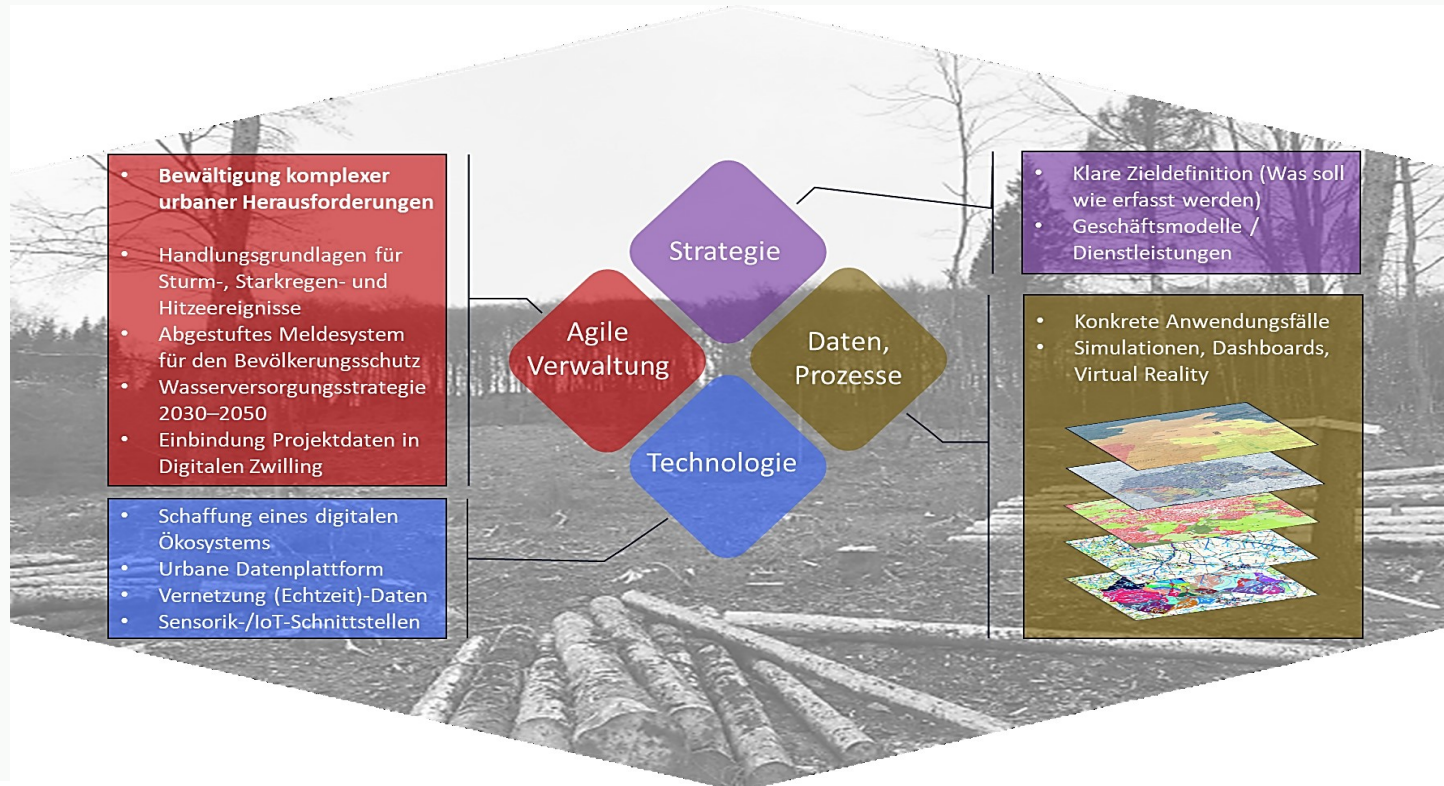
- **Bewältigung komplexer urbaner Herausforderungen**
- Handlungsgrundlagen für Sturm-, Starkregen- und Hitzeereignisse
- Abgestuftes Meldesystem für den Bevölkerungsschutz
- Wasserversorgungsstrategie 2030–2050
- Einbindung Projektdaten in Digitalen Zwilling

- Schaffung eines digitalen Ökosystems
- Urbane Datenplattform
- Vernetzung (Echtzeit)-Daten
- Sensorik-/IoT-Schnittstellen

Strategie

Agile Verwaltung

Daten, Prozesse

Technologie

- Klare Zieldefinition (Was soll wie erfasst werden)
- Geschäftsmodelle / Dienstleistungen

- Konkrete Anwendungsfälle
- Simulationen, Dashboards, Virtual Reality